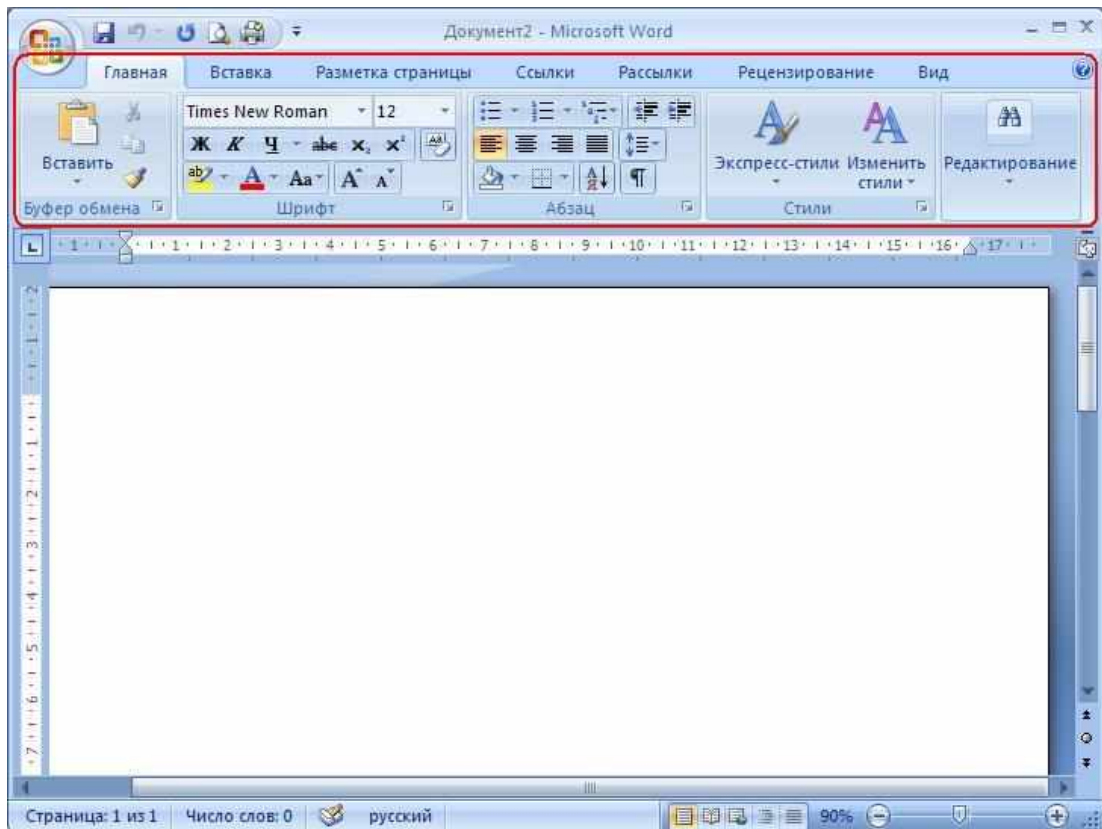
Документ2 - Microsoft Word

Главная Вставка Разметка страницы Ссылки Рассылки Рецензирование Вид

Вставить
Буфер обмена

Times New Roman 12
Ж К Ч abe $x_2$ $x^2$
Aa A A
Шрифт

Абзац

Экспресс-стили Изменить стили
Стили

Редактирование

1 2 3 4 5 6 7 8 9 10 11 12 13 14 15 16 17

Страница: 1 из 1 Число слов: 0 русский 90%